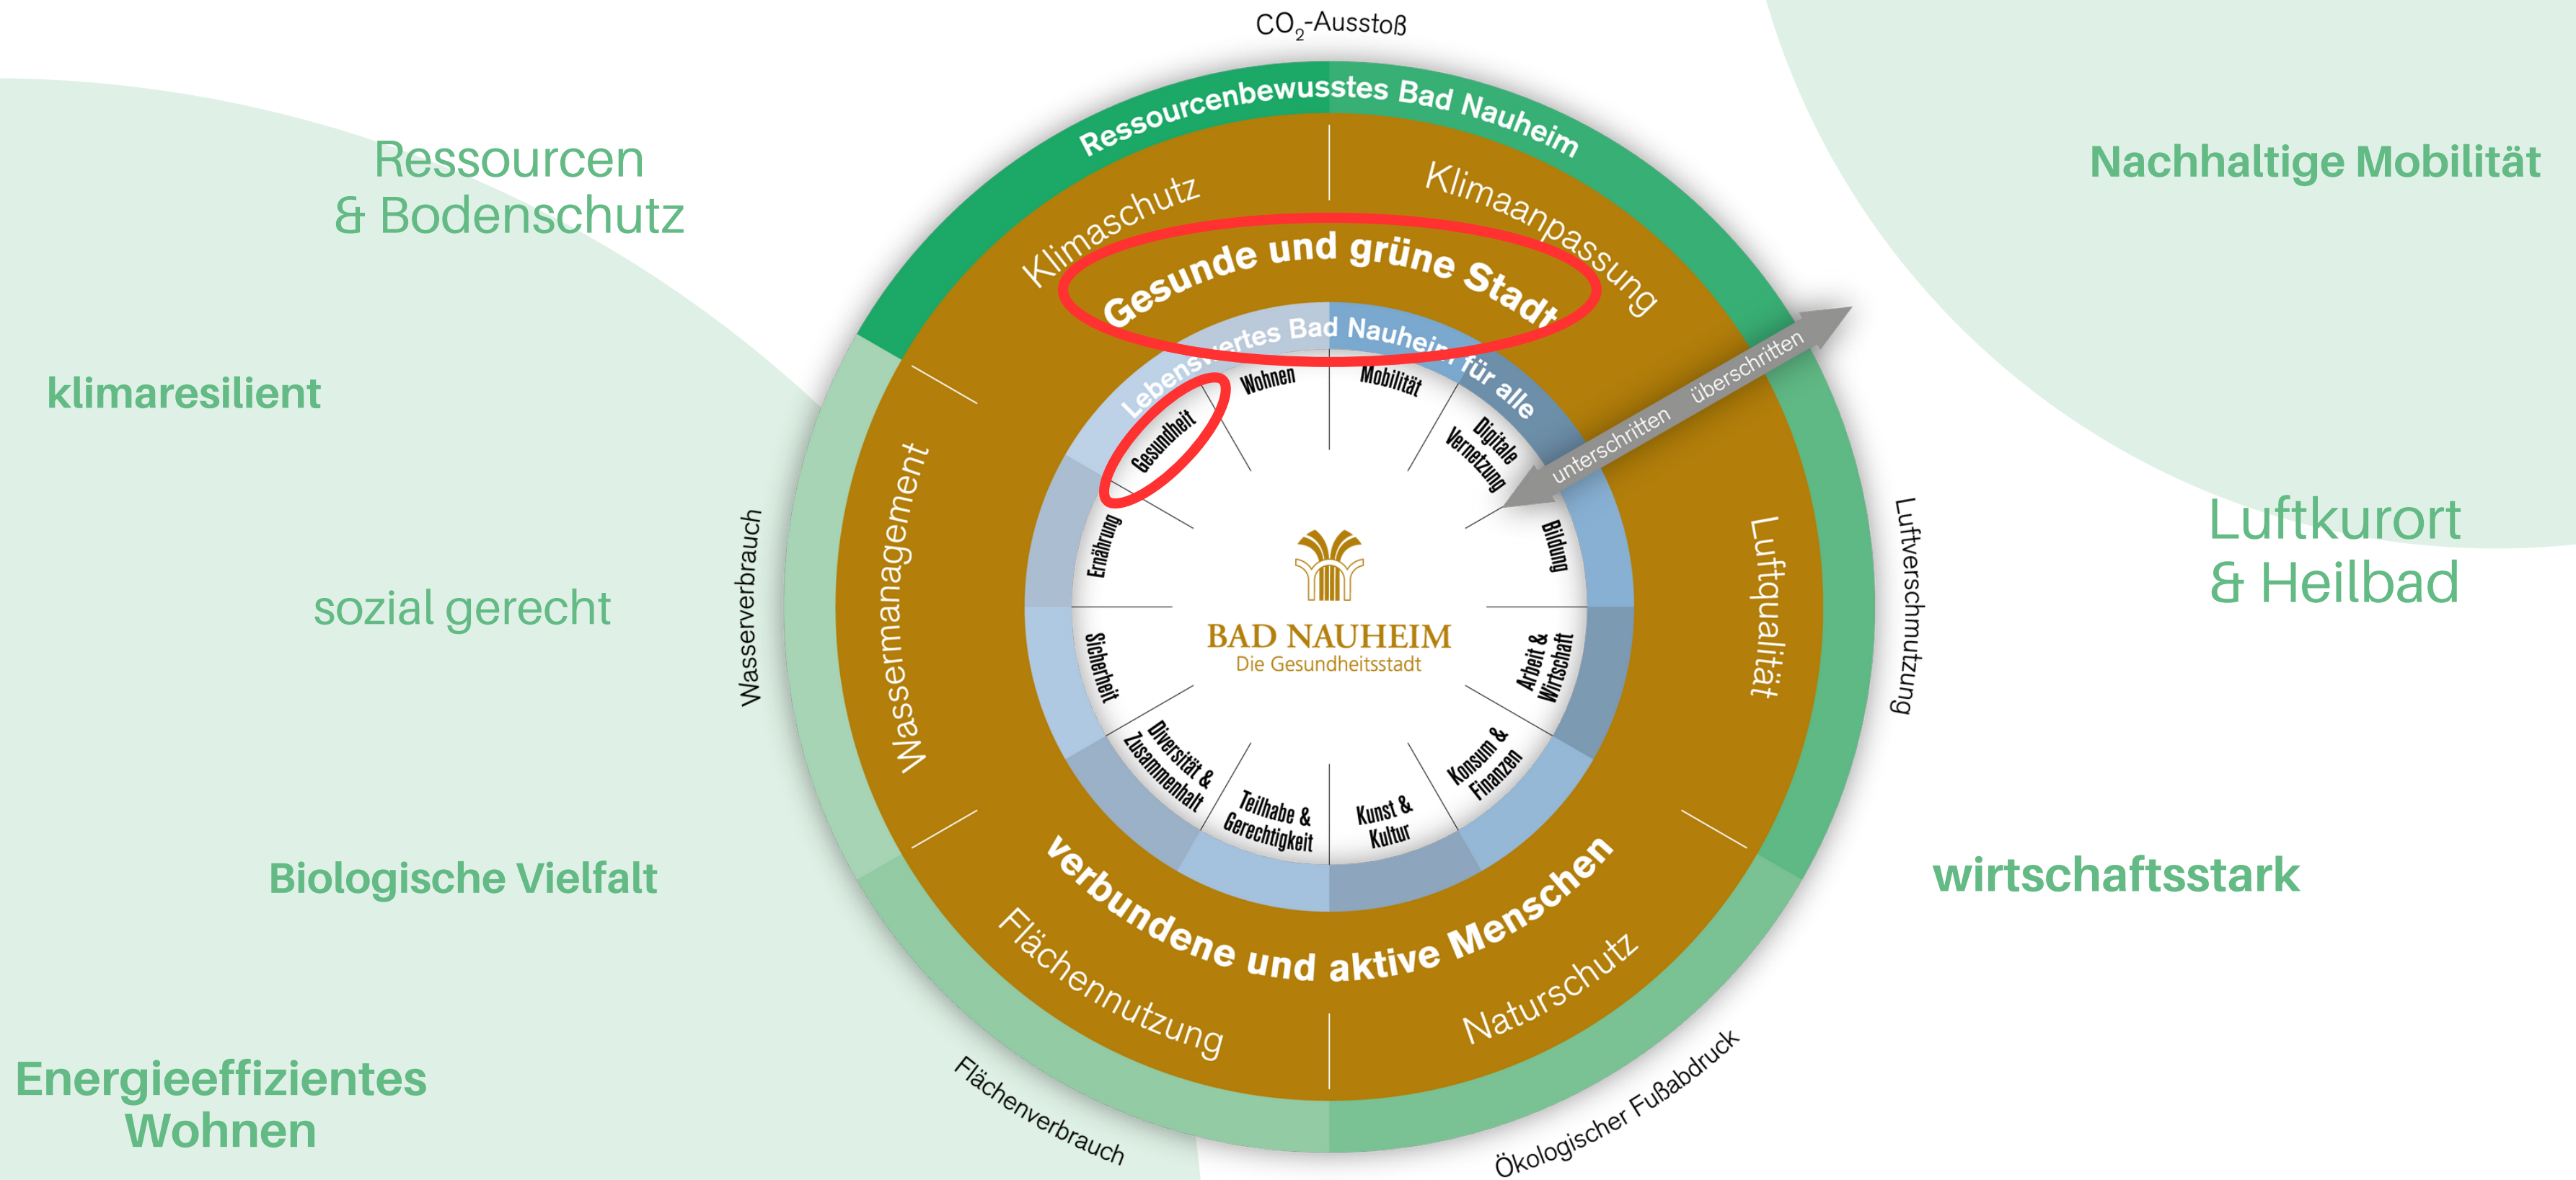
Ressourcen & Bodenschutz

klimaresilient

sozial gerecht

Biologische Vielfalt

Energieeffizientes Wohnen

$CO_2$-Ausstoß

Ressourcenbewusstes Bad Nauheim

Klimaschutz

Klimaanpassung

Gesunde und grüne Stadt

Lebenswertes Bad Nauheim für alle

Wohnen

Mobilität

Digitale Vernetzung

Bildung

Arbeit & Wirtschaft

Konsum & Finanzen

Kunst & Kultur

Teilhabe & Gerechtigkeit

Diversität & Zusammenhalt

Sicherheit

Ernährung

Gesundheit

BAD NAUHEIM
Die Gesundheitsstadt

unterschritten

überschritten

Wassermanagement

Luftqualität

verbundene und aktive Menschen

Flächennutzung

Naturschutz

Wasserverbrauch

Luftverschmutzung

Flächenverbrauch

Ökologischer Fußabdruck

Nachhaltige Mobilität

Luftkurort & Heilbad

wirtschaftsstark